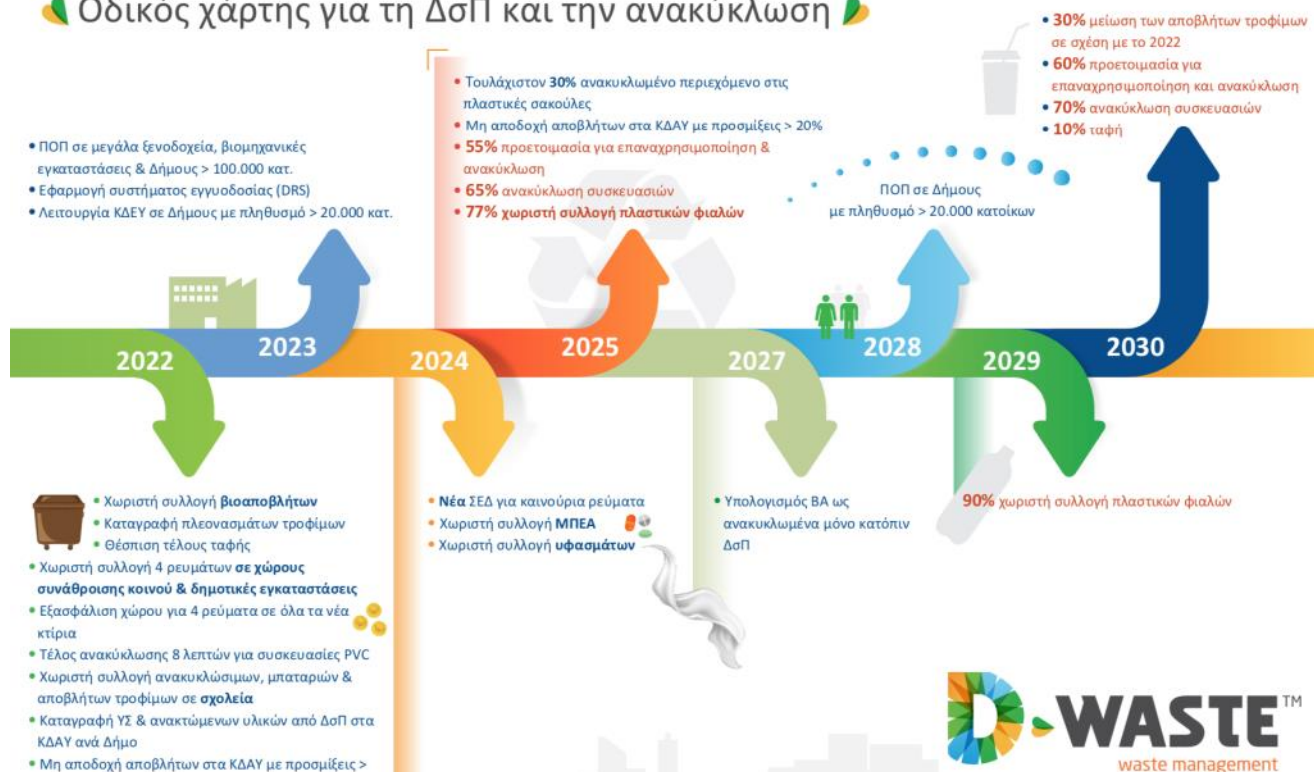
Οδικός χάρτης για τη ΔσΠ και την ανακύκλωση

• ΠΟΠ σε μεγάλα ξενοδοχεία, βιομηχανικές εγκαταστάσεις & Δήμους > 100.000 κατ.
• Εφαρμογή συστήματος εγγυοδοσίας (DRS)
• Λειτουργία ΚΔΕΥ σε Δήμους με πληθυσμό > 20.000 κατ.

• Τουλάχιστον 30% ανακυκλωμένο περιεχόμενο στις πλαστικές σακούλες
• Μη αποδοχή αποβλήτων στα ΚΔΑΥ με προσμίξεις > 20%
• 55% προετοιμασία για επαναχρησιμοποίηση & ανακύκλωση
• 65% ανακύκλωση συσκευασιών
• 77% χωριστή συλλογή πλαστικών φιαλών

ΠΟΠ σε Δήμους με πληθυσμό > 20.000 κατοίκων

• 30% μείωση των αποβλήτων τροφίμων σε σχέση με το 2022
• 60% προετοιμασία για επαναχρησιμοποίηση και ανακύκλωση
• 70% ανακύκλωση συσκευασιών
• 10% ταφή

2022 2023 2024 2025 2027 2028 2029 2030

• Χωριστή συλλογή βιοαποβλήτων
• Καταγραφή πλεονασμάτων τροφίμων
• Θέσπιση τέλους ταφής
• Χωριστή συλλογή 4 ρευμάτων σε χώρους συνάθροισης κοινού & δημοτικές εγκαταστάσεις
• Εξασφάλιση χώρου για 4 ρεύματα σε όλα τα νέα κτίρια
• Τέλος ανακύκλωσης 8 λεπτών για συσκευασίες PVC
• Χωριστή συλλογή ανακυκλώσιμων, μπαταριών & αποβλήτων τροφίμων σε σχολεία
• Καταγραφή ΥΣ & ανακτώμενων υλικών από ΔσΠ στα ΚΔΑΥ ανά Δήμο
• Μη αποδοχή αποβλήτων στα ΚΔΑΥ με προσμίξεις >

• Νέα ΣΕΔ για καινούρια ρεύματα
• Χωριστή συλλογή ΜΠΕΑ
• Χωριστή συλλογή υφασμάτων

• Υπολογισμός ΒΑ ως ανακυκλωμένα μόνο κατόπιν ΔσΠ

90% χωριστή συλλογή πλαστικών φιαλών

D-WASTE™
waste management